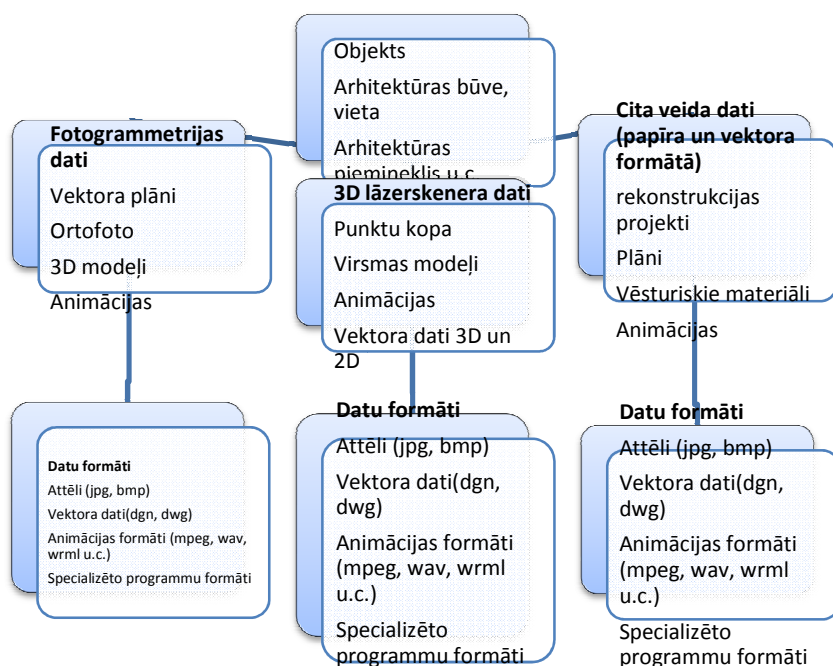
Objekts

Arhitektūras būve, vieta

Arhitektūras piemineklis u.c.

Fotogrammetrijas dati

Vektora plāni

Ortofoto

3D modeļi

Animācijas

3D lāzerskenera dati

Punktu kopa

Virsmas modeļi

Animācijas

Vektora dati 3D un 2D

Cita veida dati (papīra un vektora formātā)

rekonstrukcijas projekti

Plāni

Vēsturiskie materiāli

Animācijas

Datu formāti

Attēli (jpg, bmp)

Vektora dati(dgn, dwg)

Animācijas formāti (mpeg, wav, wrml u.c.)

Specializēto programmu formāti

Datu formāti

Attēli (jpg, bmp)

Vektora dati(dgn, dwg)

Animācijas formāti (mpeg, wav, wrml u.c.)

Specializēto programmu formāti

Datu formāti

Attēli (jpg, bmp)

Vektora dati(dgn, dwg)

Animācijas formāti (mpeg, wav, wrml u.c.)

Specializēto programmu formāti